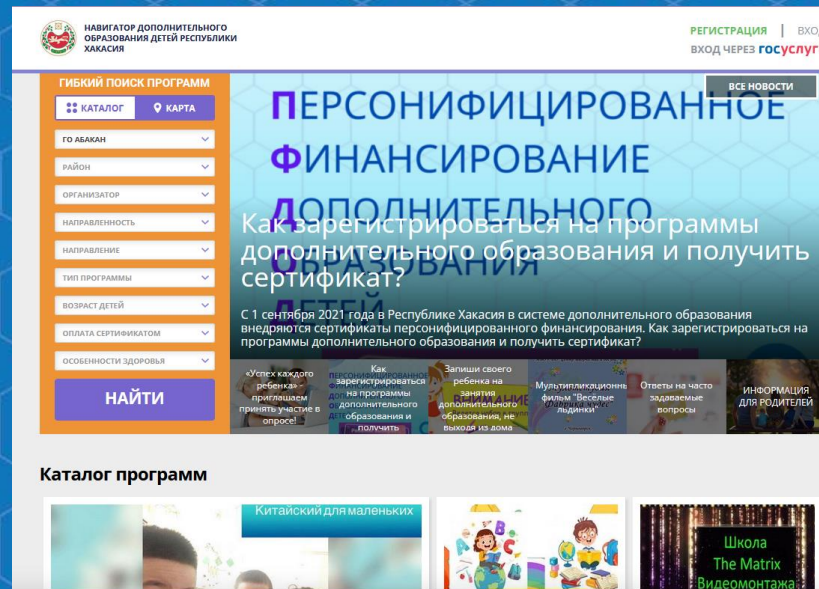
НАВИГАТОР ДОПОЛНИТЕЛЬНОГО ОБРАЗОВАНИЯ ДЕТЕЙ РЕСПУБЛИКИ ХАКАСИЯ

РЕГИСТРАЦИЯ | ВХО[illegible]
ВХОД ЧЕРЕЗ госуслуг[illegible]

ГИБКИЙ ПОИСК ПРОГРАММ
КАТАЛОГ
КАРТА
ГО АБАКАН
РАЙОН
ОРГАНИЗАТОР
НАПРАВЛЕННОСТЬ
НАПРАВЛЕНИЕ
ТИП ПРОГРАММЫ
ВОЗРАСТ ДЕТЕЙ
ОПЛАТА СЕРТИФИКАТОМ
ОСОБЕННОСТИ ЗДОРОВЬЯ
НАЙТИ

ВСЕ НОВОСТИ

ПЕРСОНИФИЦИРОВАННОЕ ФИНАНСИРОВАНИЕ ДОПОЛНИТЕЛЬНОГО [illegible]

Как зарегистрироваться на программы дополнительного образования и получить сертификат?

С 1 сентября 2021 года в Республике Хакасия в системе дополнительного образования внедряются сертификаты персонифицированного финансирования. Как зарегистрироваться на программы дополнительного образования и получить сертификат?

«Успех каждого ребенка» приглашаем принять участие в опросе!

Как зарегистрироваться на программы дополнительного образования и получить

Запиши своего ребенка на занятия дополнительного образования, не выходя из дома

Мультипликационный фильм "Весёлые льдинки"

Ответы на часто задаваемые вопросы

ИНФОРМАЦИЯ ДЛЯ РОДИТЕЛЕЙ

Каталог программ

Китайский для маленьких

Школа The Matrix Видеомонтажа